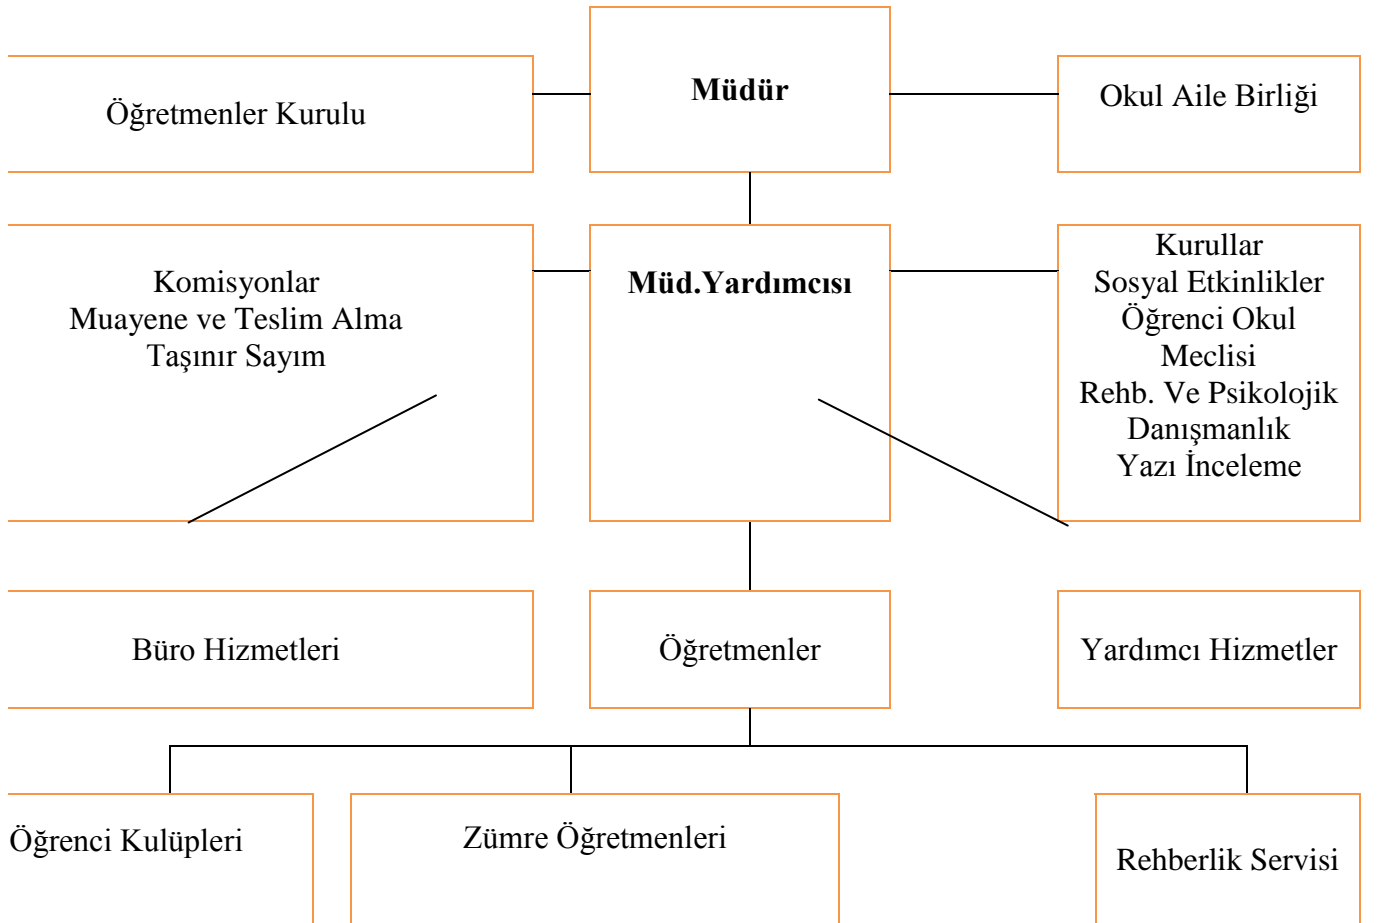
Öğretmenler Kurulu

Müdür

Okul Aile Birliği

Komisyonlar
Muayene ve Teslim Alma
Taşınır Sayım

Müd.Yardımcısı

Kurullar
Sosyal Etkinlikler
Öğrenci Okul Meclisi
Rehb. Ve Psikolojik Danışmanlık
Yazı İnceleme

Büro Hizmetleri

Öğretmenler

Yardımcı Hizmetler

Öğrenci Kulüpleri

Zümre Öğretmenleri

Rehberlik Servisi